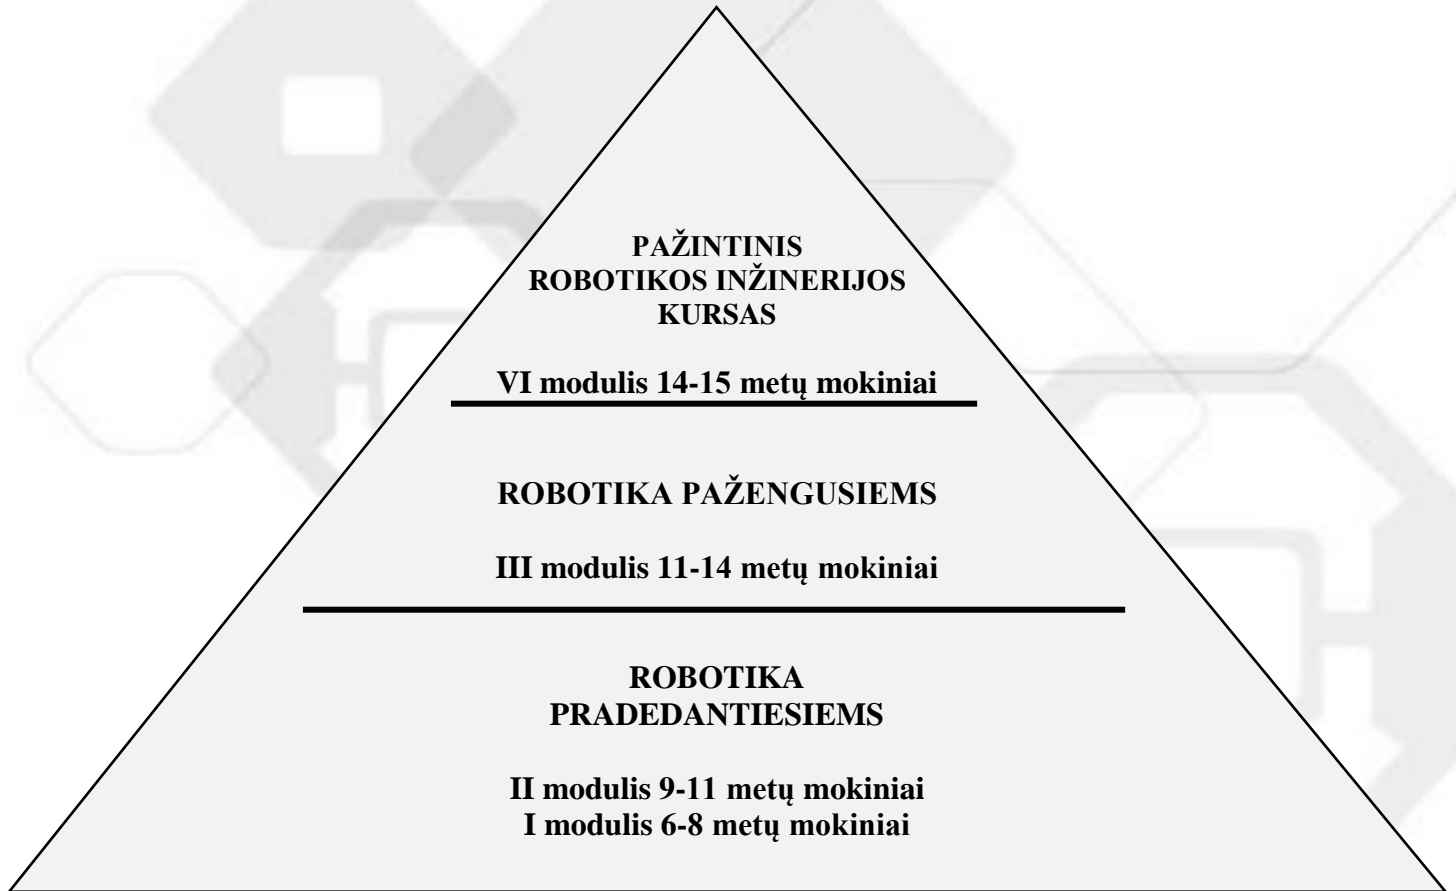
PAŽINTINIS
ROBOTIKOS INŽINERIJOS
KURSAS

VI modulis 14-15 metų mokiniai

ROBOTIKA PAŽENGUSIEMS

III modulis 11-14 metų mokiniai

ROBOTIKA
PRADEDANTIESIEMS

II modulis 9-11 metų mokiniai
I modulis 6-8 metų mokiniai